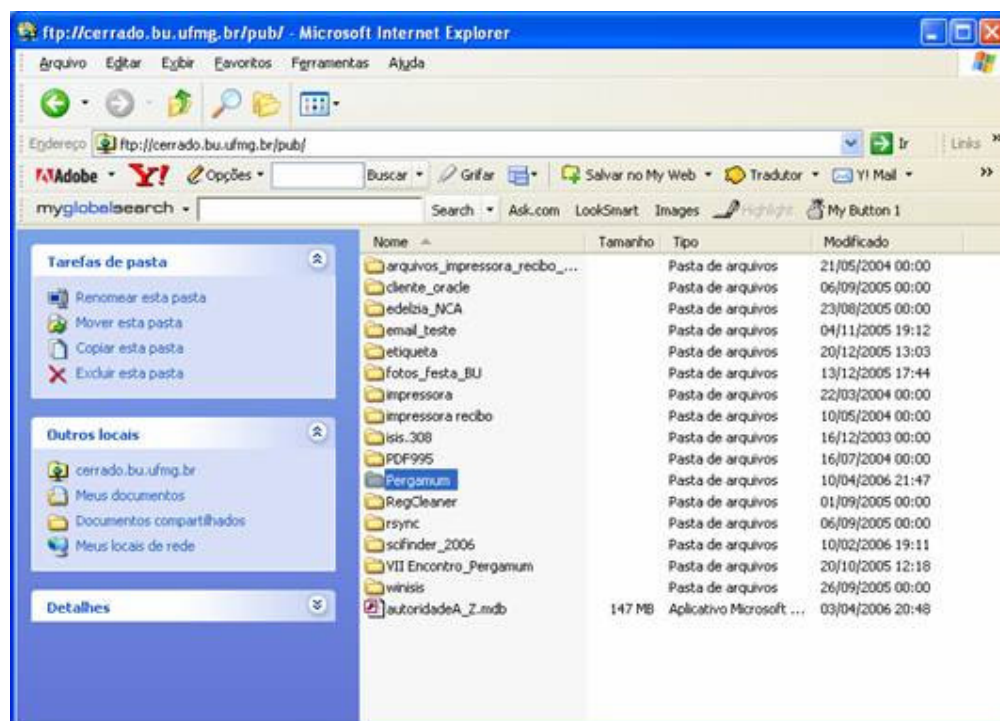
ftp://cerrado.bu.ufmg.br/pub/ - Microsoft Internet Explorer

Arquivo Editar Exibir Favoritos Ferramentas Ajuda

Endereço ftp://cerrado.bu.ufmg.br/pub/ Ir Links

Adobe Y! Opções Buscar Grifar Salvar no My Web Tradutor Y! Mail

myglobalsearch Search Ask.com LookSmart Images Highlight My Button 1

Tarefas de pasta
Renomear esta pasta
Mover esta pasta
Copiar esta pasta
Excluir esta pasta

Outros locais
cerrado.bu.ufmg.br
Meus documentos
Documentos compartilhados
Meus locais de rede

Detalhes

| Nome | Tamanho | Tipo | Modificado |
|---|---|---|---|
| arquivos_impressora_recibo_... | | Pasta de arquivos | 21/05/2004 00:00 |
| cliente_oracle | | Pasta de arquivos | 06/09/2005 00:00 |
| edelzia_NCA | | Pasta de arquivos | 23/08/2005 00:00 |
| email_teste | | Pasta de arquivos | 04/11/2005 19:12 |
| etiqueta | | Pasta de arquivos | 20/12/2005 13:03 |
| fotos_festa_BU | | Pasta de arquivos | 13/12/2005 17:44 |
| impressora | | Pasta de arquivos | 22/03/2004 00:00 |
| impressora recibo | | Pasta de arquivos | 10/05/2004 00:00 |
| isis.308 | | Pasta de arquivos | 16/12/2003 00:00 |
| PDF995 | | Pasta de arquivos | 16/07/2004 00:00 |
| Pergamum | | Pasta de arquivos | 10/04/2006 21:47 |
| RegCleaner | | Pasta de arquivos | 01/09/2005 00:00 |
| rsync | | Pasta de arquivos | 06/09/2005 00:00 |
| scifinder_2006 | | Pasta de arquivos | 10/02/2006 19:11 |
| VII Encontro_Pergamum | | Pasta de arquivos | 20/10/2005 12:18 |
| winisis | | Pasta de arquivos | 26/09/2005 00:00 |
| autoridadeA_Z.mdb | 147 MB | Aplicativo Microsoft ... | 03/04/2006 20:48 |